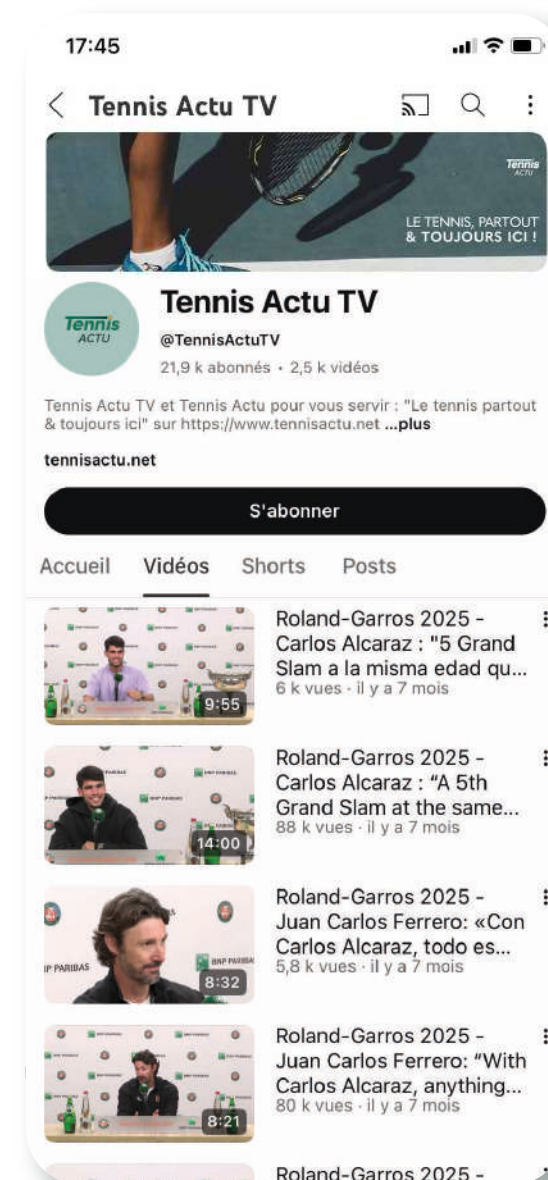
17:45

Tennis Actu TV

Tennis ACTU

LE TENNIS, PARTOUT & TOUJOURS ICI !

Tennis ACTU

Tennis Actu TV

@TennisActuTV

21,9 k abonnés • 2,5 k vidéos

Tennis Actu TV et Tennis Actu pour vous servir : "Le tennis partout & toujours ici" sur https://www.tennisactu.net ...plus

tennisactu.net

S'abonner

Accueil Vidéos Shorts Posts

9:55
Roland-Garros 2025 - Carlos Alcaraz : "5 Grand Slam a la misma edad qu...
6 k vues · il y a 7 mois

14:00
Roland-Garros 2025 - Carlos Alcaraz : "A 5th Grand Slam at the same...
88 k vues · il y a 7 mois

8:32
Roland-Garros 2025 - Juan Carlos Ferrero: «Con Carlos Alcaraz, todo es...
5,8 k vues · il y a 7 mois

8:21
Roland-Garros 2025 - Juan Carlos Ferrero: "With Carlos Alcaraz, anything...
80 k vues · il y a 7 mois

Roland-Garros 2025 -